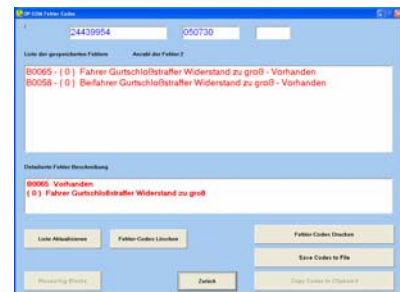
OP-COM Fehler Codes

24439954 050730

Liste der gespeicherten Fehlern Anzahl der Fehler 2

B0065 - ( 0 ) Fahrer Gurtschloßstraffer Widerstand zu groß - Vorhanden
B0058 - ( 0 ) Beifahrer Gurtschloßstraffer Widerstand zu groß - Vorhanden

Detailierte Fehler Beschreibung

B0065 Vorhanden
( 0 ) Fahrer Gurtschloßstraffer Widerstand zu groß

Liste Aktualisieren
Fehler Codes Löschen
Fehler Codes Drucken
Save Codes to File
Messwerte Blocks
Zurück
Copy Codes to Clipboard